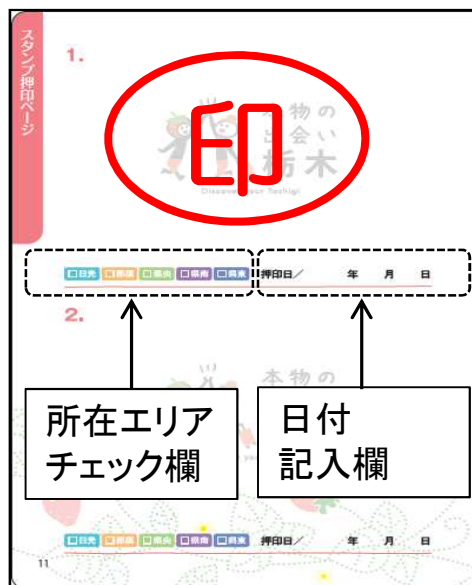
スタンプ押印ページ

1.

印

本物の
出会い
栃木
Discover Tochigi

□日光 □那須 □県央 □県南 □県東 押印日／ 年 月 日

2.

本物の

所在エリア
チェック欄

日付
記入欄

□日光 □那須 □県央 □県南 □県東 押印日／ 年 月 日

11